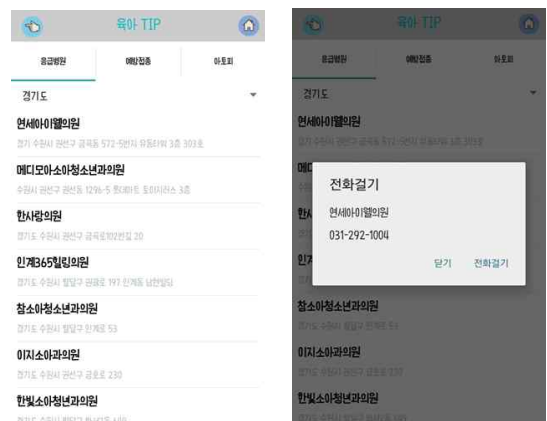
육아 TIP

응급병원 예방접종 아토피

경기도

연세아이웰의원
경기 수원시 권선구 금곡동 572-5번지 유토피아 3층 303호

메디모아소아청소년과의원
수원시 권선구 권선동 1296-5 롯데마트 토이저러스 3층

한사랑의원
경기도 수원시 권선구 금곡로102번길 20

인계365힐링의원
경기도 수원시 팔달구 권광로 197 인계동 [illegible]

참소아청소년과의원
경기도 수원시 팔달구 인계로 53

이지소아과의원
경기도 수원시 권선구 금호로 230

한빛소아청년과의원
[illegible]

육아 TIP

응급병원 예방접종 아토피

경기도

연세아이웰의원

전화걸기
연세아이웰의원
031-292-1004
닫기 전화걸기

참소아청소년과의원
경기도 수원시 팔달구 인계로 53

이지소아과의원
경기도 수원시 권선구 금호로 230

한빛소아청년과의원
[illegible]